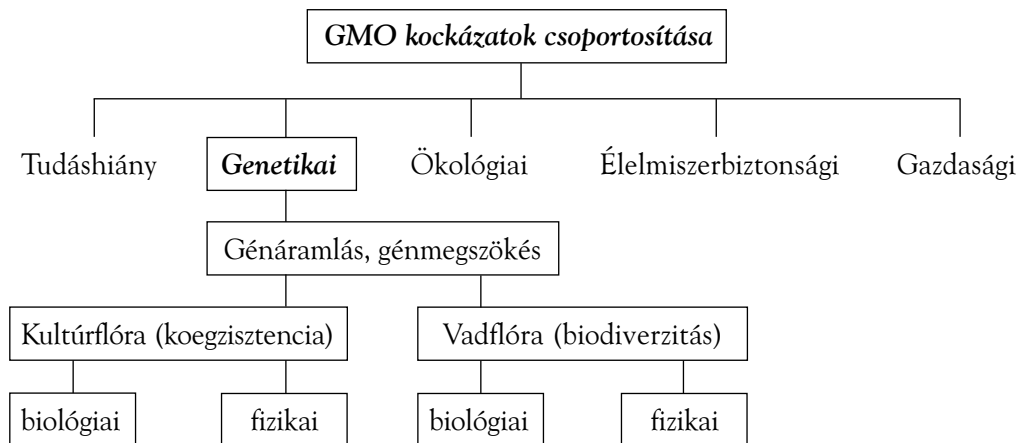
GMO kockázatok csoportosítása

Tudáshiány

Genetikai

Ökológiai

Élelmiszerbiztonsági

Gazdasági

Génáramlás, génmegszökés

Kultúrflóra (koegzisztencia)

Vadflóra (biodiverzitás)

biológiai

fizikai

biológiai

fizikai